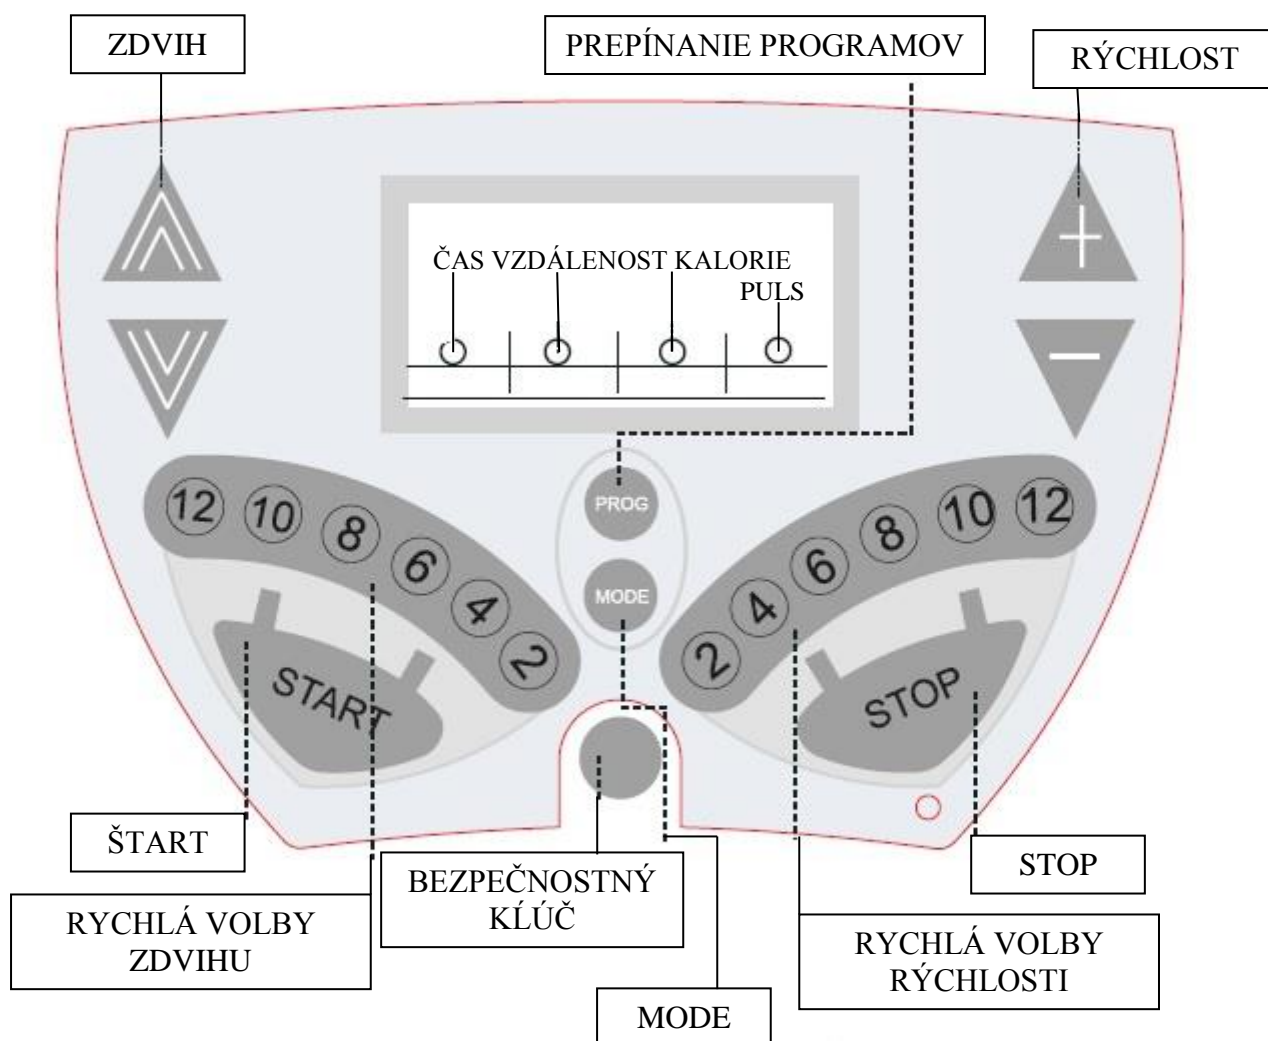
ZDVIH

PREPÍNANIE PROGRAMOV

RÝCHLOST

ČAS VZDÁLENOST KALORIE
PULS

PROG

MODE

12 10 8 6 4 2

2 4 6 8 10 12

START

STOP

ŠTART

BEZPEČNOSTNÝ KĽÚČ

STOP

RYCHLÁ VOLBY ZDVIHU

RYCHLÁ VOLBY RÝCHLOSTI

MODE